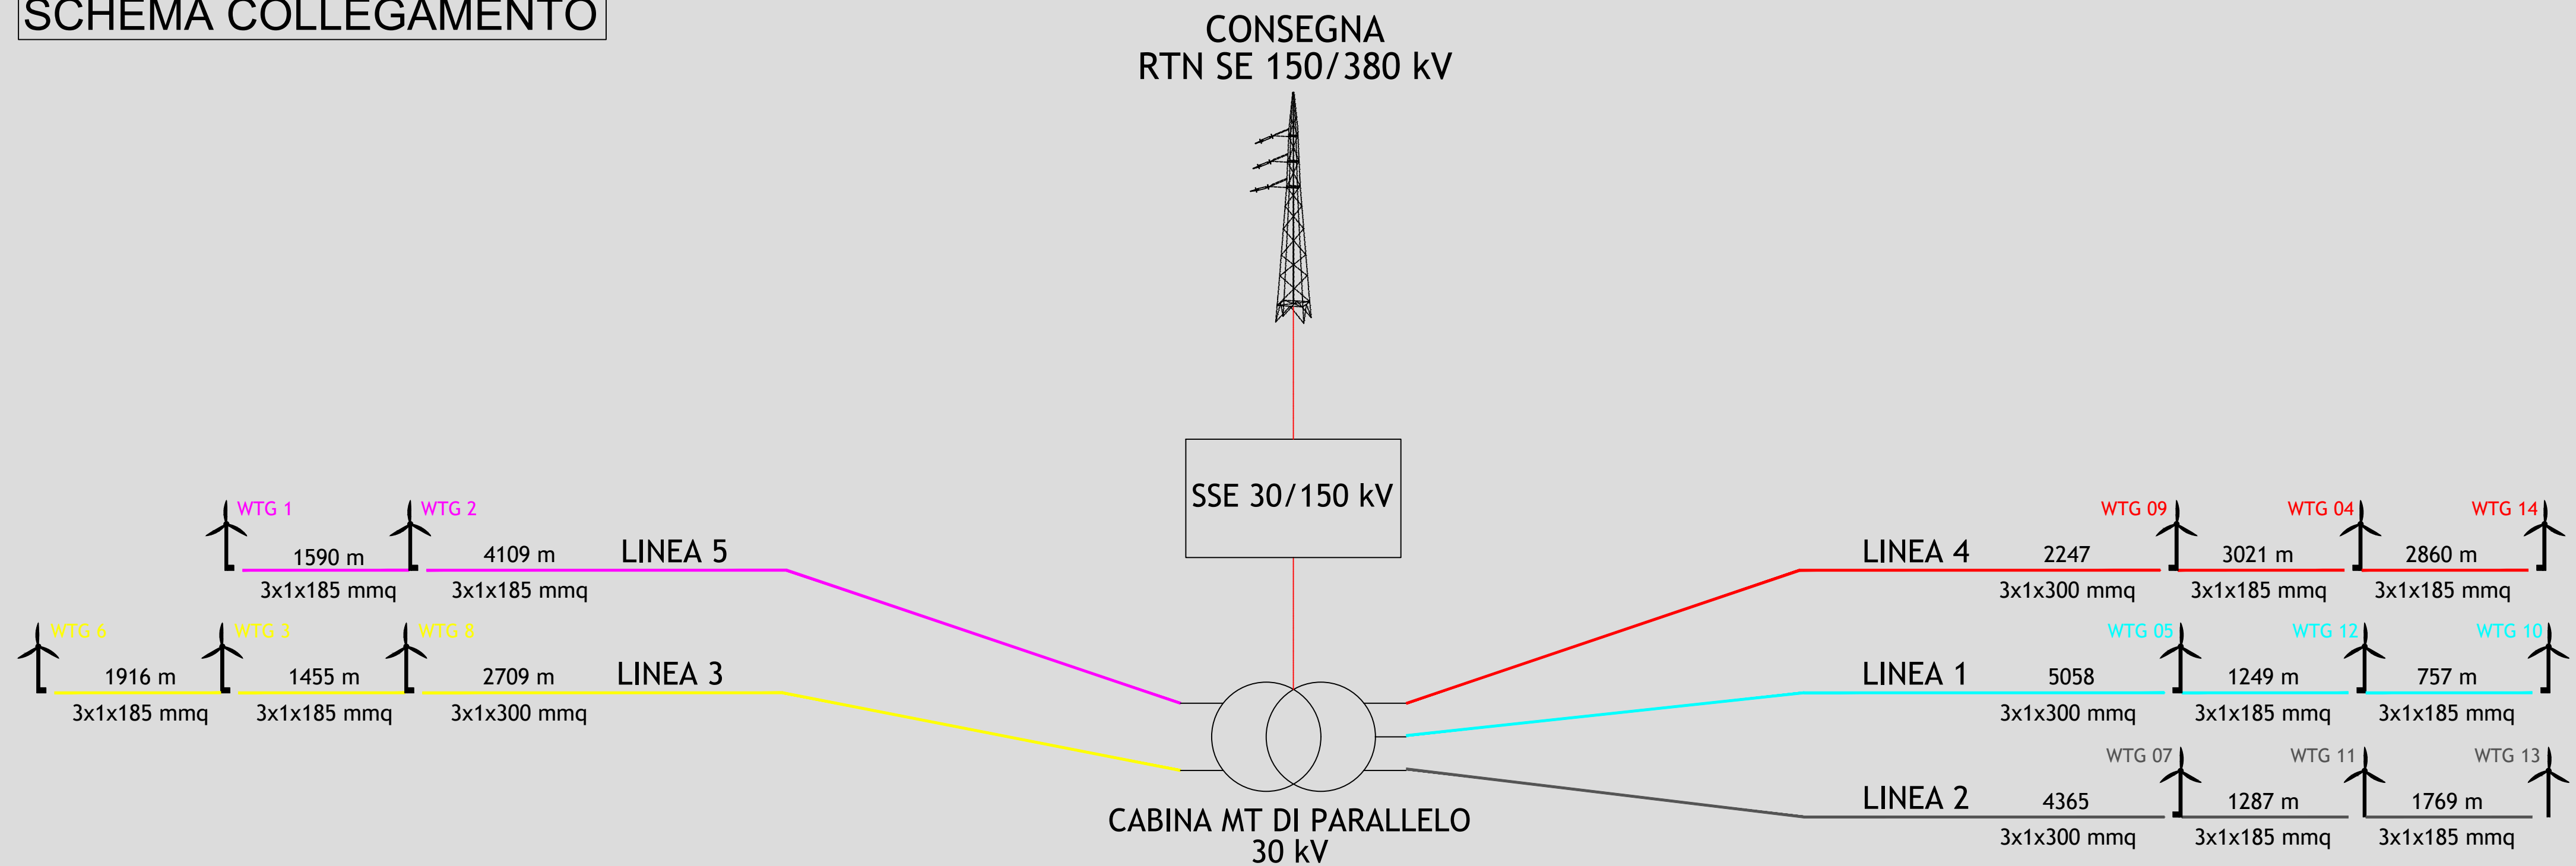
SCHEMA COLLEGAMENTO

CONSEGNA
RTN SE 150/380 kV

SSE 30/150 kV

WTG 1
WTG 2
1590 m
3x1x185 mmq
4109 m
3x1x185 mmq
LINEA 5

WTG 6
WTG 3
WTG 8
1916 m
3x1x185 mmq
1455 m
3x1x185 mmq
2709 m
3x1x300 mmq
LINEA 3

WTG 09
WTG 04
WTG 14
LINEA 4
2247
3x1x300 mmq
3021 m
3x1x185 mmq
2860 m
3x1x185 mmq

WTG 05
WTG 12
WTG 10
LINEA 1
5058
3x1x300 mmq
1249 m
3x1x185 mmq
757 m
3x1x185 mmq

WTG 07
WTG 11
WTG 13
LINEA 2
4365
3x1x300 mmq
1287 m
3x1x185 mmq
1769 m
3x1x185 mmq

CABINA MT DI PARALLELO
30 kV